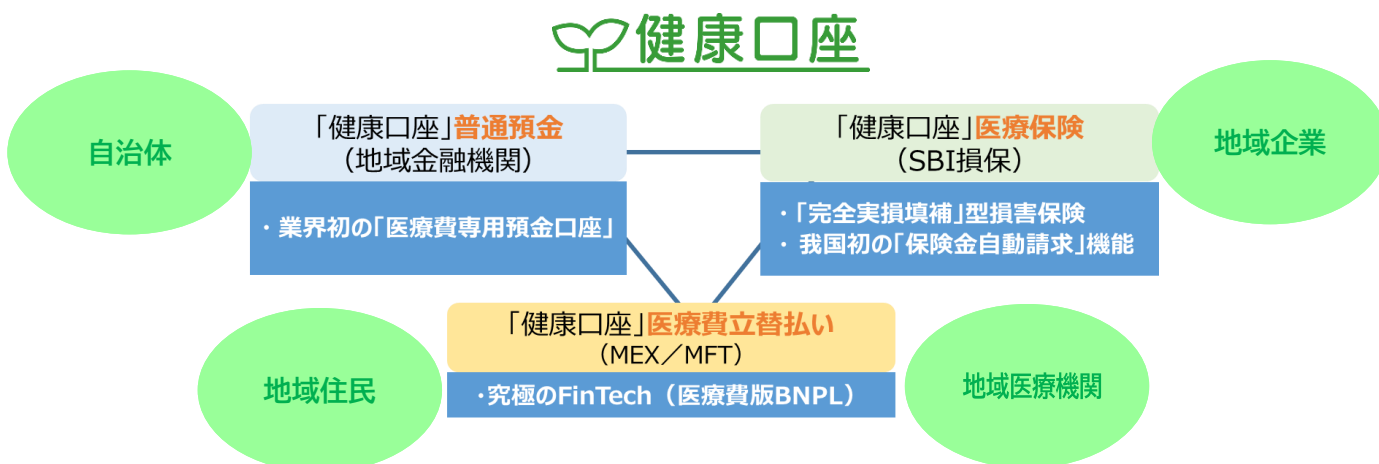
健康口座

自治体

「健康口座」普通預金
（地域金融機関）

・業界初の「医療費専用預金口座」

「健康口座」医療保険
（SBI損保）

・「完全実損填補」型損害保険
・我国初の「保険金自動請求」機能

地域企業

「健康口座」医療費立替払い
（MEX／MFT）

・究極のFinTech（医療費版BNPL）

地域住民

地域医療機関